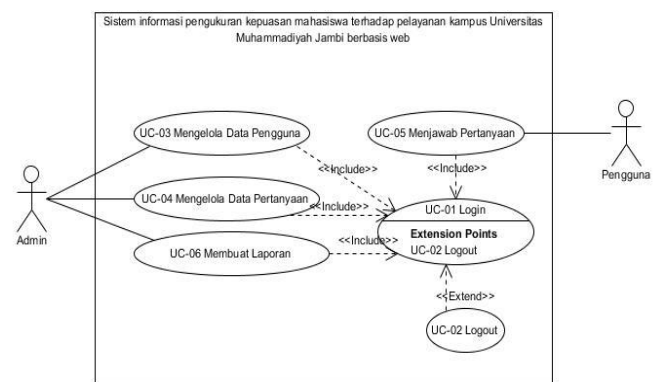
Sistem informasi pengukuran kepuasan mahasiswa terhadap pelayanan kampus Universitas Muhammadiyah Jambi berbasis web

UC-03 Mengelola Data Pengguna

UC-05 Menjawab Pertanyaan

<<Include>>

<<Include>>

Pengguna

Admin

UC-04 Mengelola Data Pertanyaan

<<Include>>

UC-01 Login

Extension Points

UC-02 Logout

UC-06 Membuat Laporan

<<Include>>

<<Extend>>

UC-02 Logout